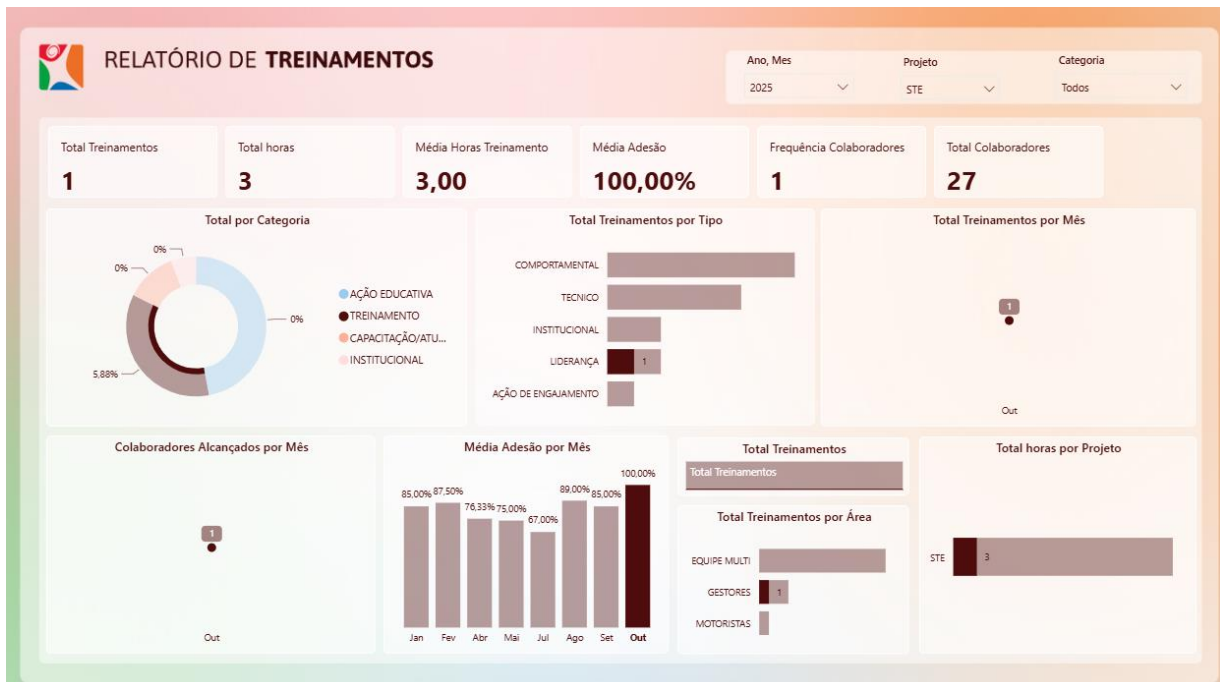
RELATÓRIO DE **TREINAMENTOS**

Ano, Mes
2025

Projeto
STE

Categoria
Todos

Total Treinamentos
1

Total horas
3

Média Horas Treinamento
3,00

Média Adesão
100,00%

Frequência Colaboradores
1

Total Colaboradores
27

Total por Categoria

0%
0%
0%
5,88%

AÇÃO EDUCATIVA
TREINAMENTO
CAPACITAÇÃO/ATU...
INSTITUCIONAL

Total Treinamentos por Tipo

COMPORTAMENTAL
TECNICO
INSTITUCIONAL
LIDERANÇA 1
AÇÃO DE ENGAJAMENTO

Total Treinamentos por Mês

1
Out

Colaboradores Alcançados por Mês

1
Out

Média Adesão por Mês

| Jan | Fev | Abr | Mai | Jul | Ago | Set | Out |
|---|---|---|---|---|---|---|---|
| 85,00% | 87,50% | 76,33% | 75,00% | 67,00% | 89,00% | 85,00% | 100,00% |

Total Treinamentos

Total Treinamentos

Total Treinamentos por Área

EQUIPE MULTI
GESTORES 1
MOTORISTAS

Total horas por Projeto

STE 3